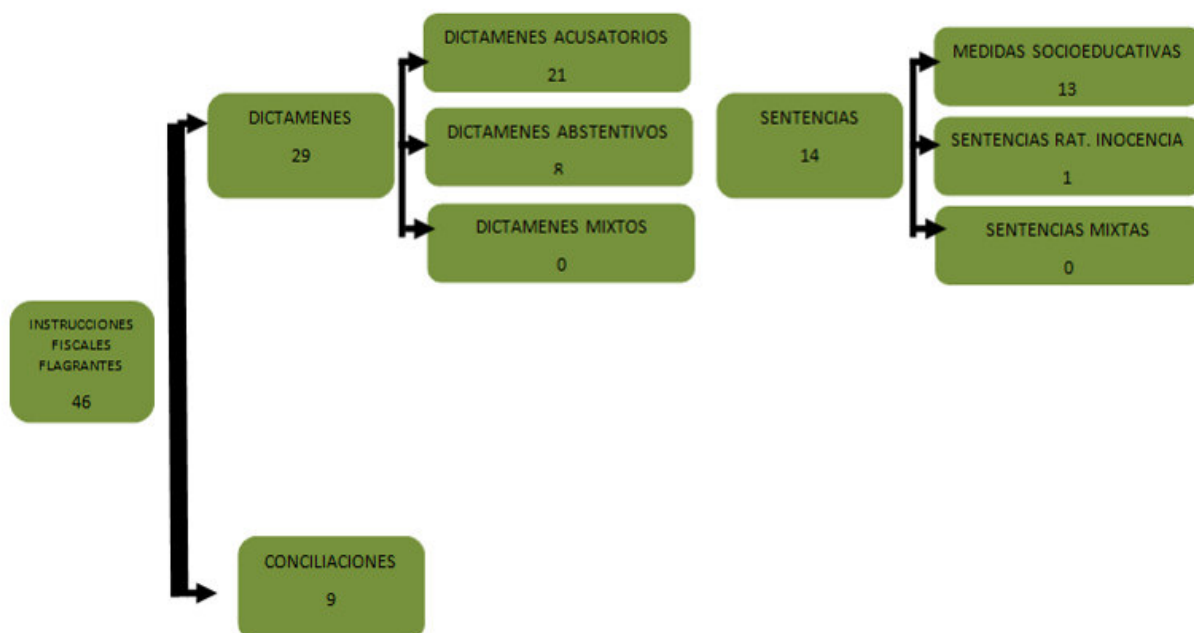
INSTRUCCIONES FISCALES FLAGRANTES

46

DICTAMENES

29

DICTAMENES ACUSATORIOS

21

DICTAMENES ABSTENTIVOS

8

DICTAMENES MIXTOS

0

SENTENCIAS

14

MEDIDAS SOCIOEDUCATIVAS

13

SENTENCIAS RAT. INOCENCIA

1

SENTENCIAS MIXTAS

0

CONCILIACIONES

9